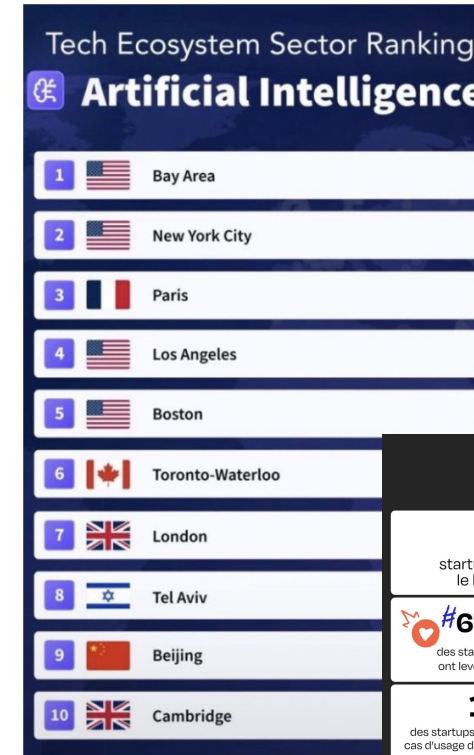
Tech Ecosystem Sector Ranking

Artificial Intelligence

1 Bay Area

2 New York City

3 Paris

4 Los Angeles

5 Boston

6 Toronto-Waterloo

7 London

8 Tel Aviv

9 Beijing

10 Cambridge

start
le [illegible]

#6
des sta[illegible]
ont lev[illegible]

1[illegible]
des startups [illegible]
cas d'usage d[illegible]